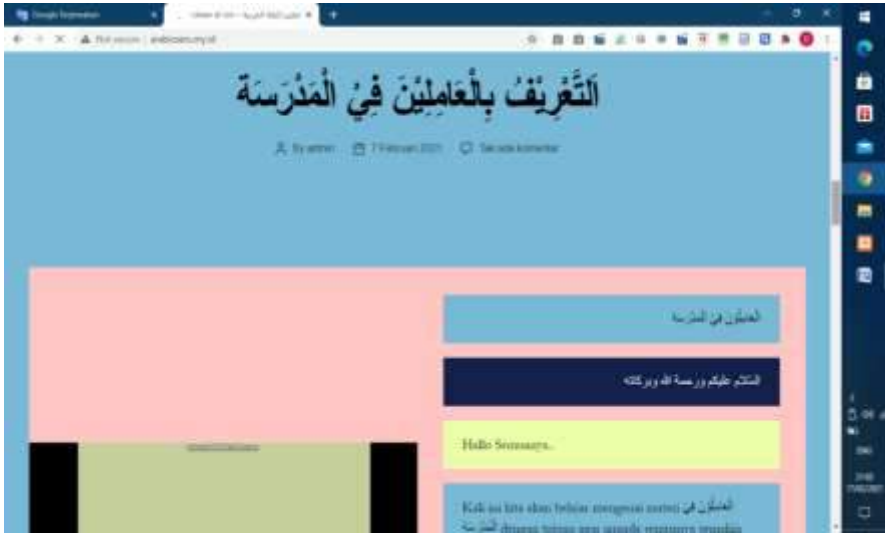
Google Terjemahan
Not secure | arabicsers.my.id

اَلتَّعْرِيْفُ بِالْعَامِلِيْنَ فِيْ الْمَدْرَسَةِ

By admin   7 Februari 2021   Tak ada komentar

العاملون في المدرسة

السلام عليكم ورحمة الله وبركاته

Hallo Semuanya..

Kali ini kita akan belajar mengenai materi العاملون في المدرسة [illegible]